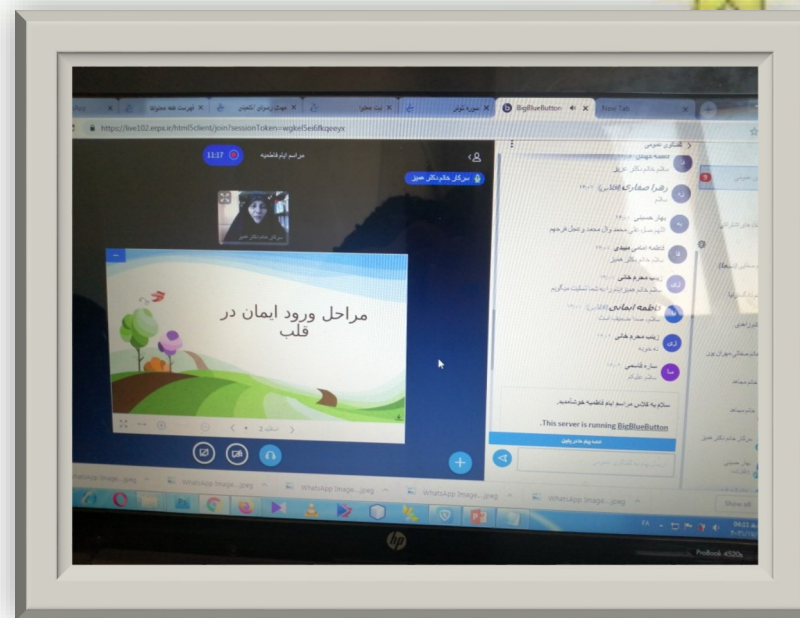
BigBlueButton
New Tab
https://live102.erpx.ir/html5client/join?sessionToken=wgkef5e6fkqeeyx
مراسم ایام فاطمیه
11:17
سرکار خانم دکتر عمیز
مراحل ورود ایمان در قلب
گفتگوی عمومی
زهرا صفاری (فائض)
بهار حسینی
اللهم صل علی محمد و آل محمد و عجل فرجهم
فاطمه امامی میبدی
زینب معروفی
فاطمه امامی (فائض)
زینب معروفی
ساره قاسمی
سلام علیکم
سلام به کلاس مراسم ایام فاطمیه خوش آمدید.
This server is running BigBlueButton.
WhatsApp Image....jpeg
WhatsApp Image....jpeg
WhatsApp Image....jpeg
WhatsApp Image....jpeg
Show all
FA
hp
ProBook 4520s